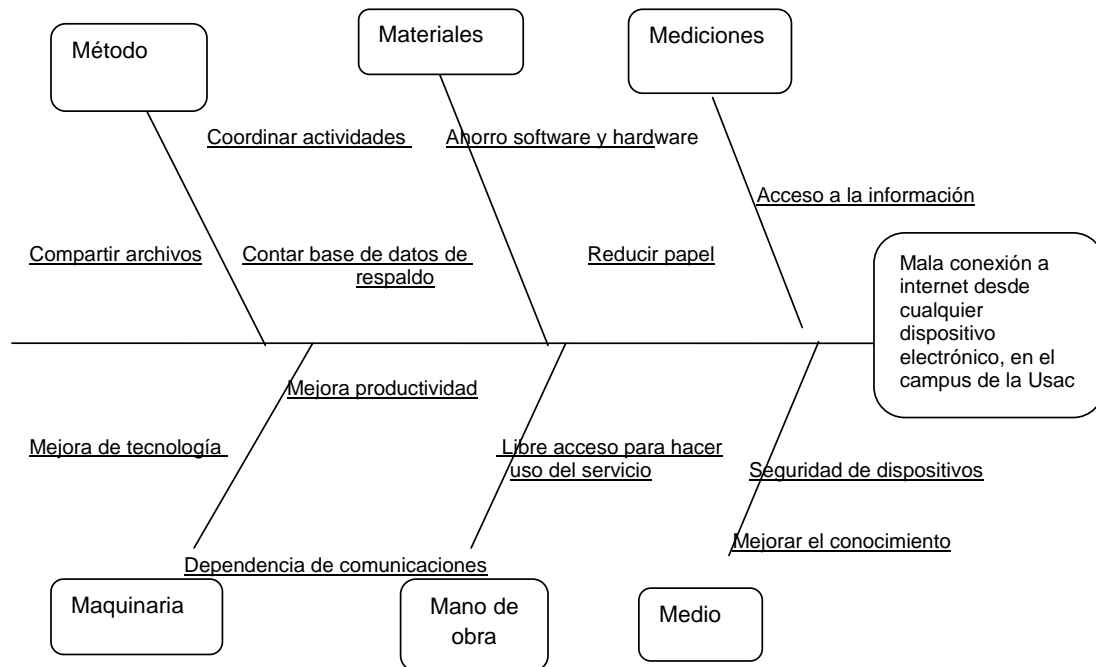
Método

Materiales

Mediciones

Coordinar actividades

Ahorro software y hardware

Acceso a la información

Compartir archivos

Contar base de datos de respaldo

Reducir papel

Mala conexión a internet desde cualquier dispositivo electrónico, en el campus de la Usac

Mejora productividad

Mejora de tecnología

Libre acceso para hacer uso del servicio

Seguridad de dispositivos

Mejorar el conocimiento

Dependencia de comunicaciones

Maquinaria

Mano de obra

Medio